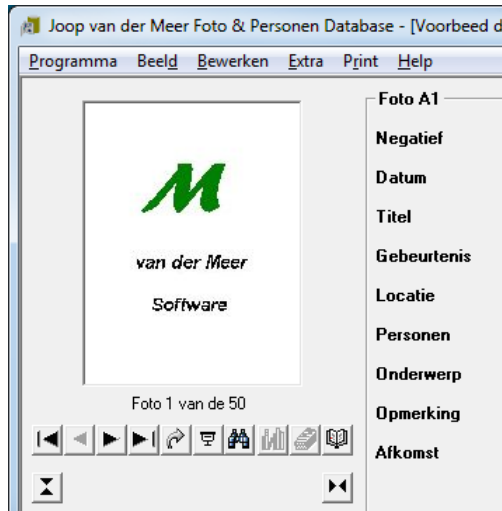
Joop van der Meer Foto & Personen Database - [Voorbeeld d

Programma Beeld Bewerken Extra Print Help

M

van der Meer

Software

Foto 1 van de 50

Foto A1

Negatief

Datum

Titel

Gebeurtenis

Locatie

Personen

Onderwerp

Opmerking

Afkomst